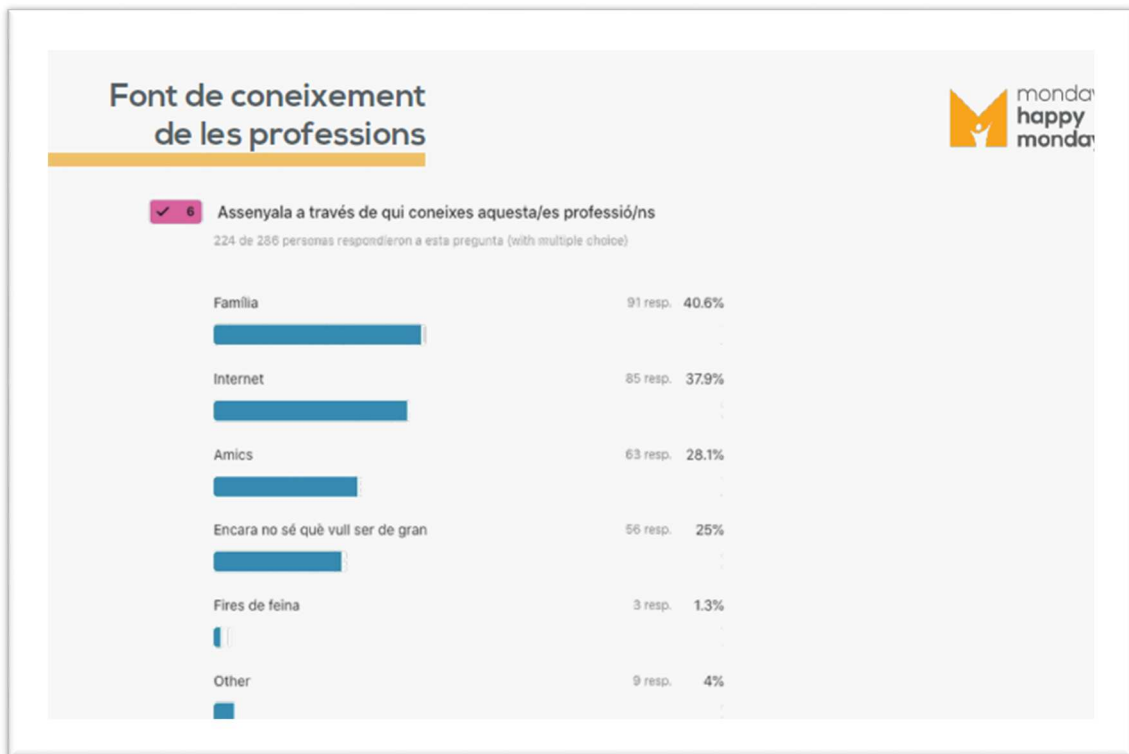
Font de coneixement de les professions

monda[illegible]
happy
monda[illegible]

6 Assenyala a través de qui coneixes aquesta/es professió/ns

224 de 286 personas respondieron a esta pregunta (with multiple choice)

Família 91 resp. 40.6%

Internet 85 resp. 37.9%

Amics 63 resp. 28.1%

Encara no sé què vull ser de gran 56 resp. 25%

Fires de feina 3 resp. 1.3%

Other 9 resp. 4%